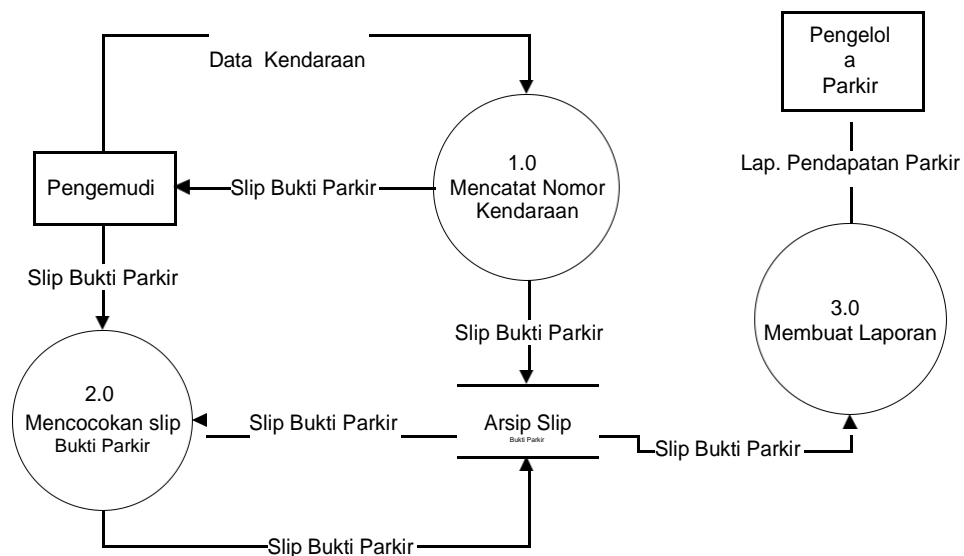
Data Kendaraan

Pengelol
a
Parkir

1.0
Mencatat Nomor
Kendaraan

Lap. Pendapatan Parkir

Pengemudi

Slip Bukti Parkir

Slip Bukti Parkir

3.0
Membuat Laporan

Slip Bukti Parkir

2.0
Mencocokan slip
Bukti Parkir

Slip Bukti Parkir

Arsip Slip
Bukti Parkir

Slip Bukti Parkir

Slip Bukti Parkir